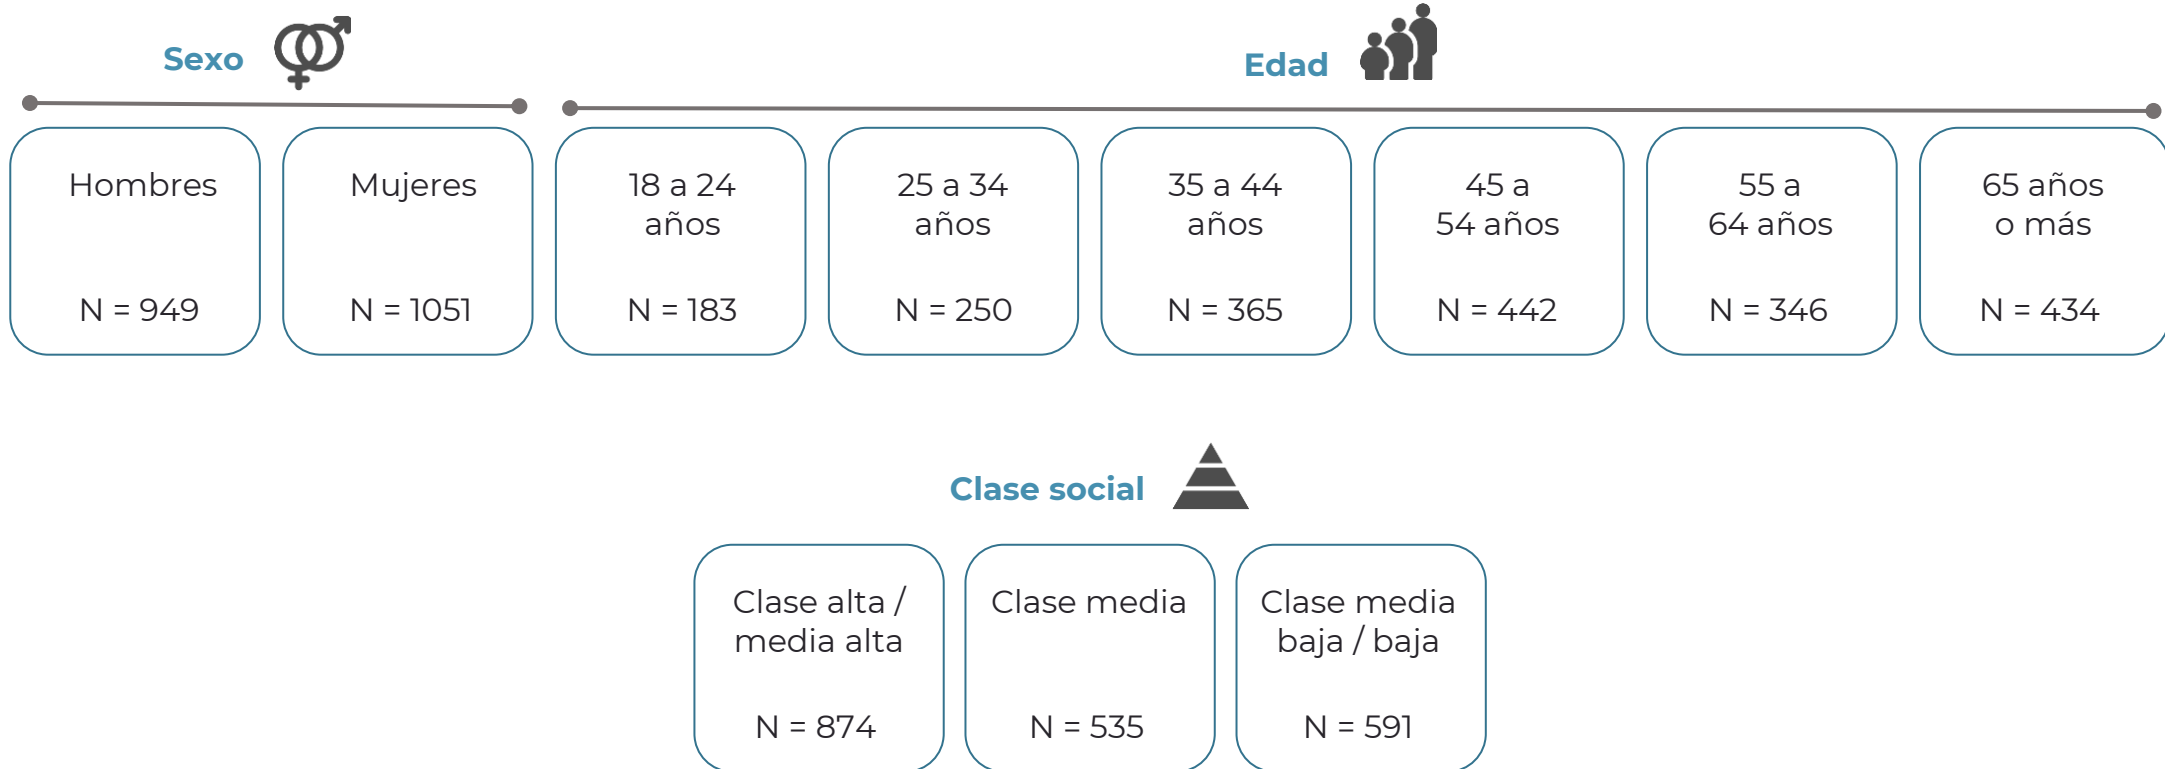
Sexo

Edad

Hombres

N = 949

Mujeres

N = 1051

18 a 24 años

N = 183

25 a 34 años

N = 250

35 a 44 años

N = 365

45 a 54 años

N = 442

55 a 64 años

N = 346

65 años o más

N = 434

Clase social

Clase alta / media alta

N = 874

Clase media

N = 535

Clase media baja / baja

N = 591